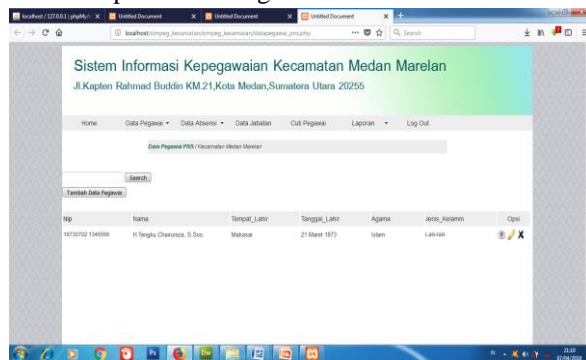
localhost / 127.0.0.1 | phpMyA × Untitled Document × Untitled Document × Untitled Document ×

localhost/simpeg_kecamatan/simpeg_kecamatan/datapegawai_pns.php

Search

Sistem Informasi Kepegawaian Kecamatan Medan Marelan

Jl.Kapten Rahmad Buddin KM.21,Kota Medan,Sumatera Utara 20255

Home Data Pegawai ▾ Data Absensi ▾ Data Jabatan Cuti Pegawai Laporan ▾ Log Out

Data Pegawai PNS / Kecamatan Medan Marelan

Search

Tambah Data Pegawai

| Nip | Nama | Tempat_Lahir | Tanggal_Lahir | Agama | Jenis_Kelamin | Opsi |
|---|---|---|---|---|---|---|
| 19730702 1345590 | H.Tengku Chairuniza, S.Sos | Makasar | 21 Maret 1973 | Islam | Laki-laki | |

21:35
07/04/2018